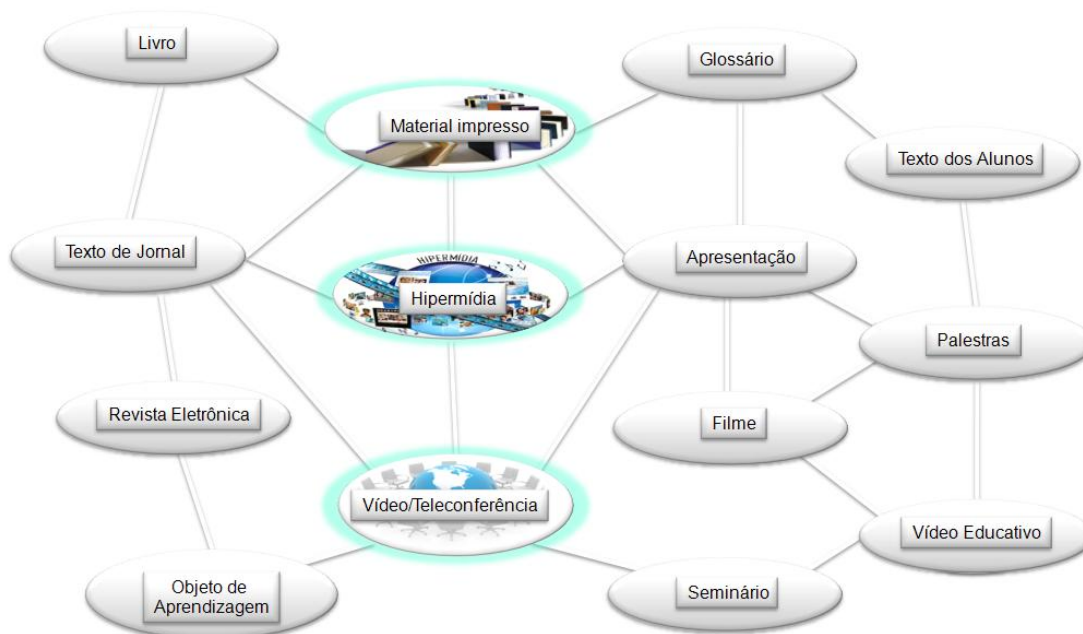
Livro

Glossário

Material impresso

Texto dos Alunos

Texto de Jornal

Apresentação

HIPERMÍDIA

Hipermídia

Palestras

Revista Eletrônica

Filme

Vídeo/Teleconferência

Vídeo Educativo

Objeto de Aprendizagem

Seminário